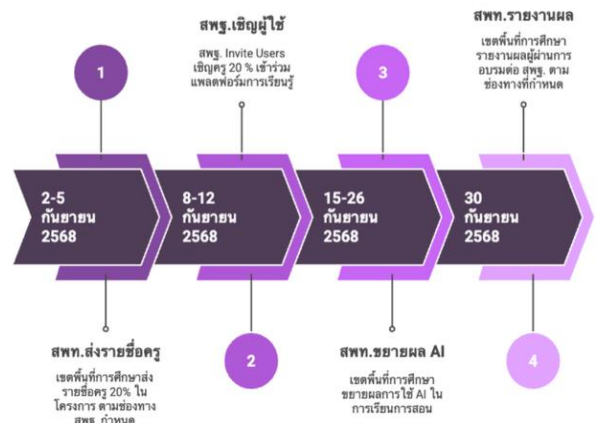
1

สพฐ.เชิญผู้ใช้

สพฐ. Invite Users เชิญครู 20 % เข้าร่วมแพลตฟอร์มการเรียนรู้

3

สพท.รายงานผล

เขตพื้นที่การศึกษารายงานผลผู้ผ่านการอบรมต่อ สพฐ. ตามช่องทางที่กำหนด

2-5 กันยายน 2568

8-12 กันยายน 2568

15-26 กันยายน 2568

30 กันยายน 2568

สพท.ส่งรายชื่อครู

เขตพื้นที่การศึกษาส่งรายชื่อครู 20% ในโครงการ ตามช่องทาง สพฐ. กำหนด

2

สพท.ขยายผล AI

เขตพื้นที่การศึกษาขยายผลการใช้ AI ในการเรียนการสอน

4